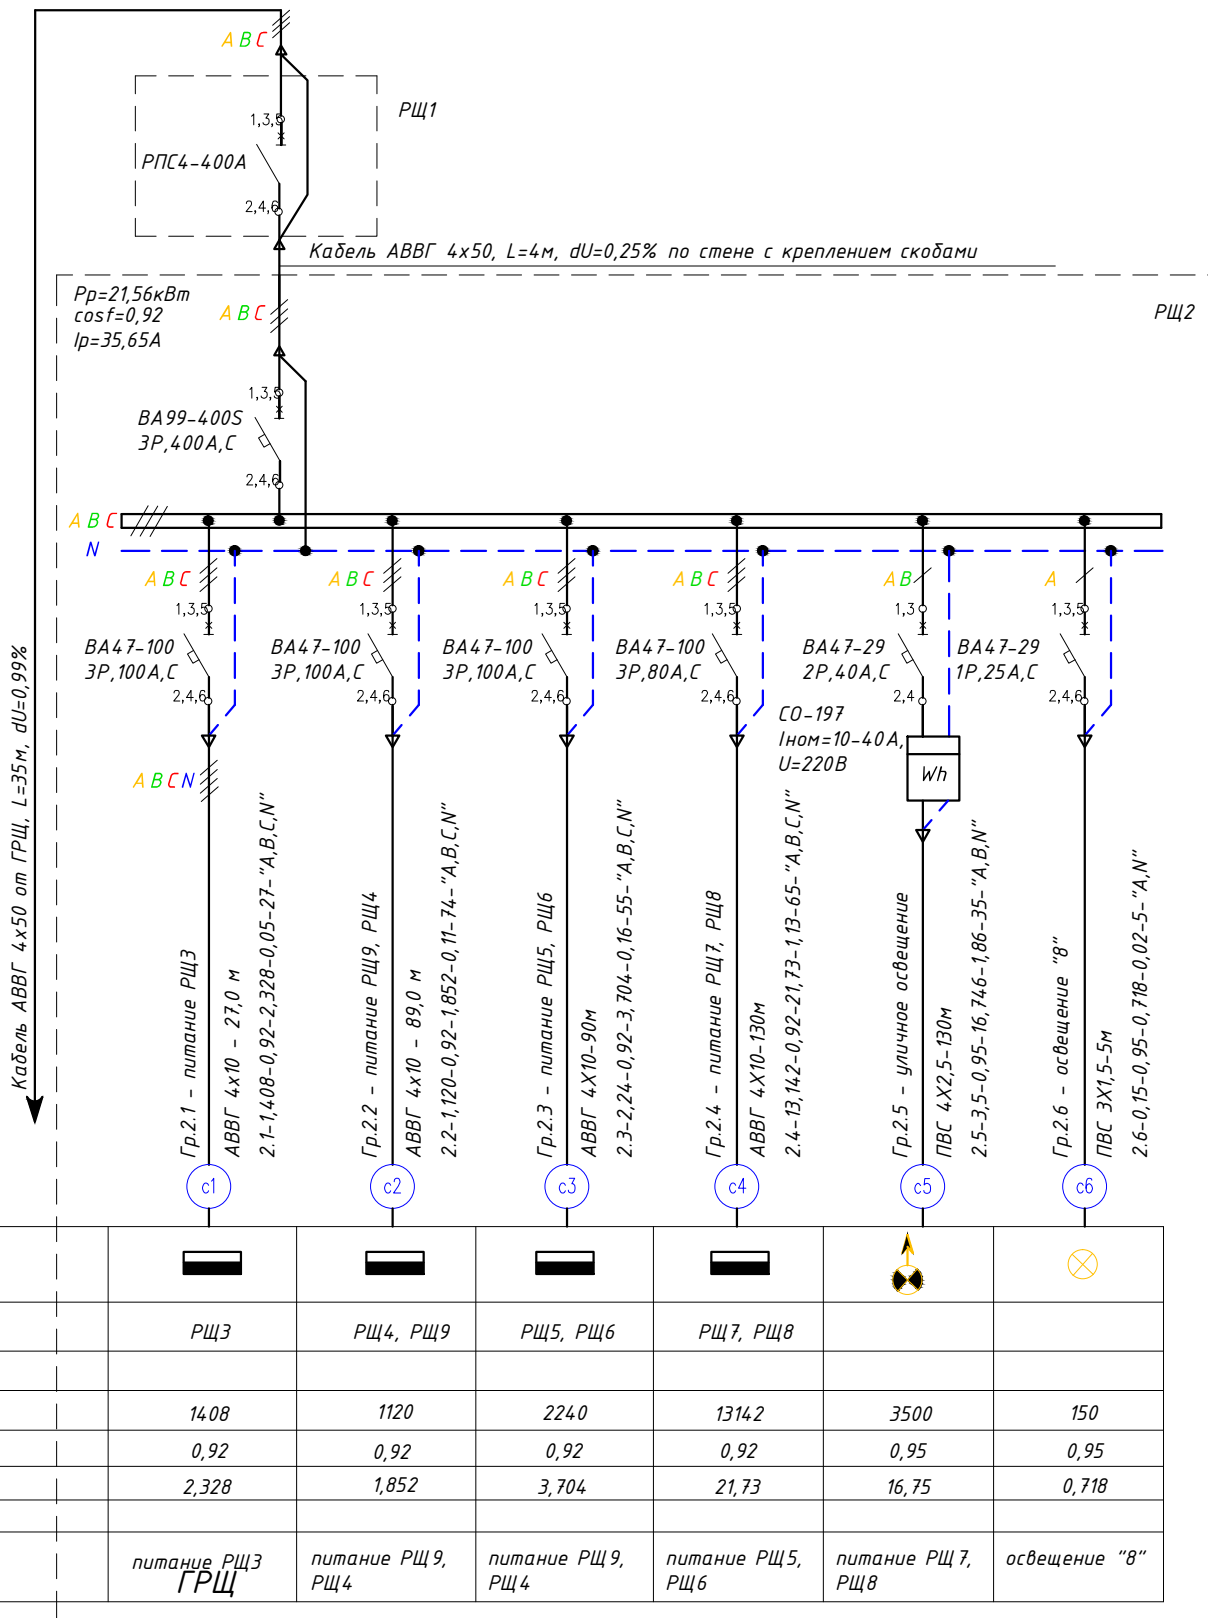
A B C
РЩ1
1,3,5
РПС4-400А
2,4,6
Кабель АВВГ 4х50, L=4м, dU=0,25% по стене с креплением скобами
Pp=21,56кВт
cosf=0,92
Ip=35,65A
A B C
РЩ2
1,3,5
ВА99-400S
3Р,400А,С
2,4,6
A B C
N
Кабель АВВГ 4х50 от ГРЩ, L=35м, dU=0,99%

A B C
1,3,5
ВА47-100
3Р,100А,С
2,4,6
A B C N
Гр.2.1 - питание РЩ3
АВВГ 4х10 - 27,0 м
2.1-1,408-0,92-2,328-0,05-27-"A,B,C,N"
c1

A B C
1,3,5
ВА47-100
3Р,100А,С
2,4,6
Гр.2.2 - питание РЩ9, РЩ4
АВВГ 4х10 - 89,0 м
2.2-1,120-0,92-1,852-0,11-74-"A,B,C,N"
c2

A B C
1,3,5
ВА47-100
3Р,100А,С
2,4,6
Гр.2.3 - питание РЩ5, РЩ6
АВВГ 4Х10-90м
2.3-2,24-0,92-3,704-0,16-55-"A,B,C,N"
c3

A B C
1,3,5
ВА47-100
3Р,80А,С
2,4,6
Гр.2.4 - питание РЩ7, РЩ8
АВВГ 4Х10-130м
2.4-13,142-0,92-21,73-1,13-65-"A,B,C,N"
c4

A B
1,3
ВА47-29
2Р,40А,С
2,4
СО-197
Iном=10-40А,
U=220В
Wh
Гр.2.5 - уличное освещение
ПВС 4Х2,5-130м
2.5-3,5-0,95-16,746-1,86-35-"A,B,N"
c5

A
1,3,5
ВА47-29
1Р,25А,С
2,4,6
Гр.2.6 - освещение "8"
ПВС 3Х1,5-5м
2.6-0,15-0,95-0,718-0,02-5-"A,N"
c6

| | | | | | |
|---|---|---|---|---|---|
| | РЩ3 | РЩ4, РЩ9 | РЩ5, РЩ6 | РЩ7, РЩ8 | | |
| | 1408 | 1120 | 2240 | 13142 | 3500 | 150 |
| | 0,92 | 0,92 | 0,92 | 0,92 | 0,95 | 0,95 |
| | 2,328 | 1,852 | 3,704 | 21,73 | 16,75 | 0,718 |
| | питание РЩ3 ГРЩ | питание РЩ9, РЩ4 | питание РЩ9, РЩ4 | питание РЩ5, РЩ6 | питание РЩ7, РЩ8 | освещение "8" |